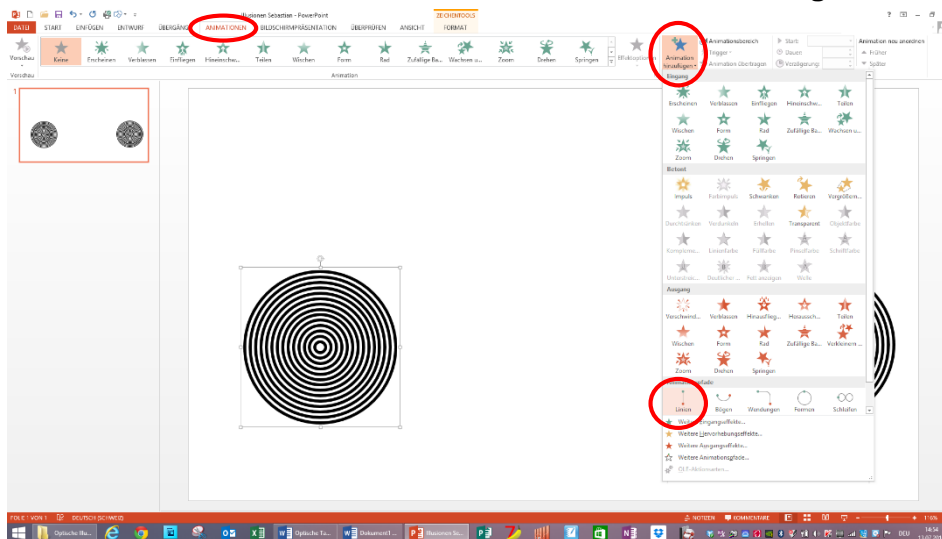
Illusionen Sebastian - PowerPoint

ZEICHENTOOLS

DATEI START EINFÜGEN ENTWURF ÜBERGÄNGE ANIMATIONEN BILDSCHIRMPRÄSENTATION ÜBERPRÜFEN ANSICHT FORMAT

Vorschau

Keine Erscheinen Verblassen Einfliegen Hineinschw... Teilen Wischen Form Rad Zufällige Ba... Wachsen u... Zoom Drehen Springen

Effektoptionen

Animation hinzufügen

Animationsbereich

Trigger

Animation übertragen

Start:

Dauer:

Verzögerung:

Animation neu anordnen

Früher

Später

Vorschau

Animation

1

Eingang

Erscheinen Verblassen Einfliegen Hineinschwe... Teilen

Wischen Form Rad Zufällige Ba... Wachsen u...

Zoom Drehen Springen

Betont

Impuls Farbimpuls Schwanken Rotieren Vergrößern...

Durchsichtiger Verdunkeln Erhellen Transparent Objektfarbe

Komplemen... Linienfarbe Füllfarbe Pinselfarbe Schriftfarbe

Unterstreic... Deutlicher ... Fett anzeigen Welle

Ausgang

Verschwind... Verblassen Hinausflieg... Hinaussch... Teilen

Wischen Form Rad Zufällige Ba... Verkleinern ...

Zoom Drehen Springen

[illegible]pfade

Linien Bögen Wendungen Formen Schleifen

Weitere Eingangseffekte...

Weitere Hervorhebungseffekte...

Weitere Ausgangseffekte...

Weitere Animationspfade...

OLE-Aktionsverben...

FOLIE 1 VON 1 DEUTSCH (SCHWEIZ)

NOTIZEN KOMMENTARE

Optische Illu... Optische Ta... Dokument1... Illusionen Se...

DEU